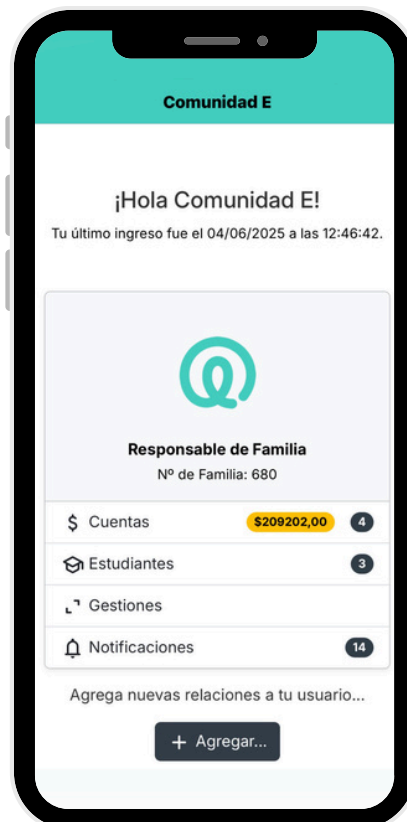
Comunidad E

¡Hola Comunidad E!

Tu último ingreso fue el 04/06/2025 a las 12:46:42.

Responsable de Familia

Nº de Familia: 680

$ Cuentas $209202,00 4

Estudiantes 3

Gestiones

Notificaciones 14

Agrega nuevas relaciones a tu usuario...

+ Agregar...